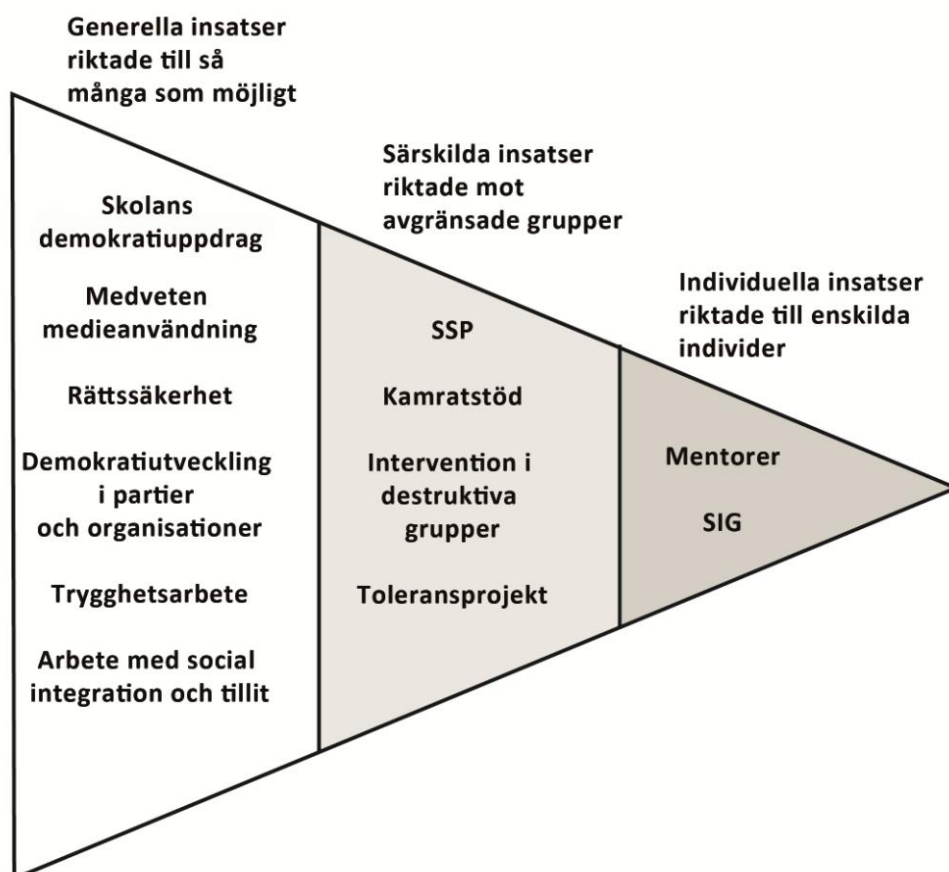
Generella insatser riktade till så många som möjligt

Skolans demokratiuppdrag

Medveten medieanvändning

Rättssäkerhet

Demokratiutveckling i partier och organisationer

Trygghetsarbete

Arbete med social integration och tillit

Särskilda insatser riktade mot avgränsade grupper

SSP

Kamratstöd

Intervention i destruktiva grupper

Toleransprojekt

Individuella insatser riktade till enskilda individer

Mentorer

SIG